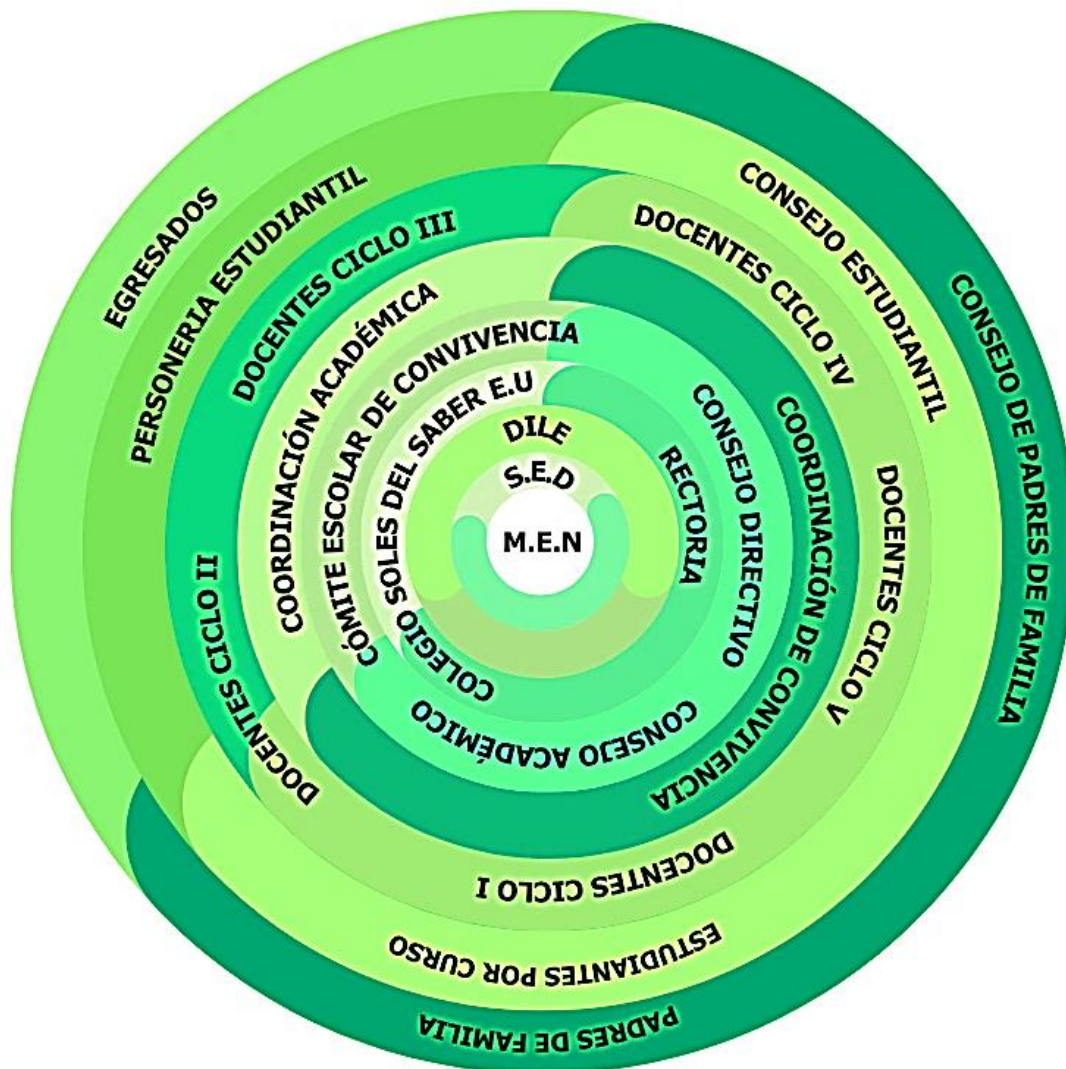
M.E.N

S.E.D

DILE

COLEGIO SOLES DEL SABER E.U

RECTORIA

CÓMITE ESCOLAR DE CONVIVENCIA

CONSEJO DIRECTIVO

CONSEJO ACADÉMICO

COORDINACIÓN ACADÉMICA

COORDINACIÓN DE CONVIVENCIA

DOCENTES CICLO II

DOCENTES CICLO III

DOCENTES CICLO IV

DOCENTES CICLO V

DOCENTES CICLO I

PERSONERIA ESTUDIANTIL

CONSEJO ESTUDIANTIL

ESTUDIANTES POR CURSO

EGRESADOS

CONSEJO DE PADRES DE FAMILIA

PADRES DE FAMILIA